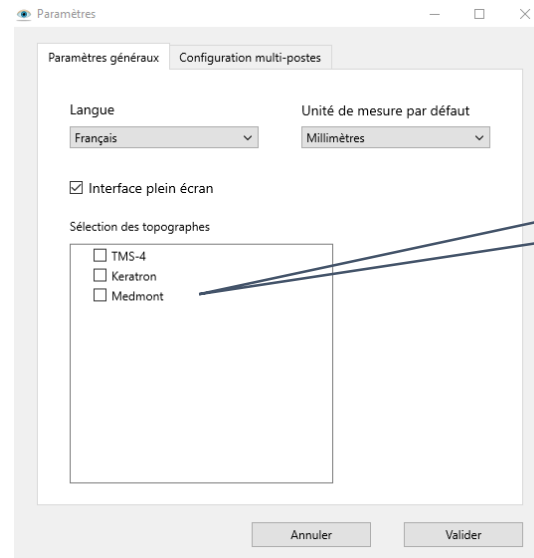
Paramètres

Paramètres généraux | Configuration multi-postes

Langue
Français

Unité de mesure par défaut
Millimètres

☑ Interface plein écran

Sélection des topographes
☐ TMS-4
☐ Keratron
☐ Medmont

Annuler
Valider